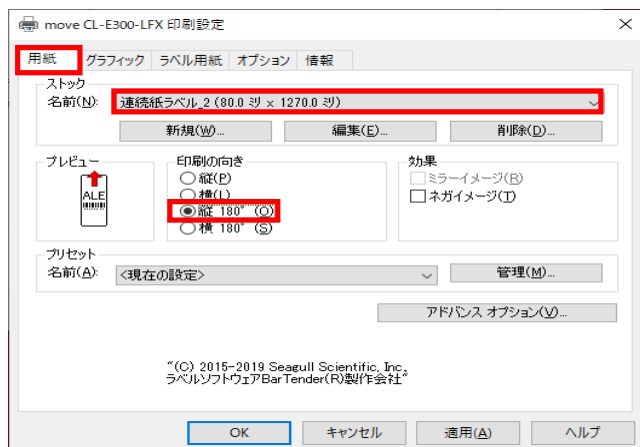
move CL-E300-LFX 印刷設定

用紙 | グラフィック | ラベル用紙 | オプション | 情報

ストック
名前(N): 連続紙ラベル_2 (80.0 ミリ x 1270.0 ミリ)
新規(W)... 編集(E)... 削除(D)...

プレビュー
ALE

印刷の向き
縦(P)
横(L)
縦 180° (O)
横 180° (S)

効果
ミラーイメージ(R)
ネガイメージ(T)

プリセット
名前(A): <現在の設定>
管理(M)...

アドバンス オプション(V)...

"(C) 2015-2019 Seagull Scientific, Inc.
ラベルソフトウェアBarTender(R)製作会社"

OK キャンセル 適用(A) ヘルプ